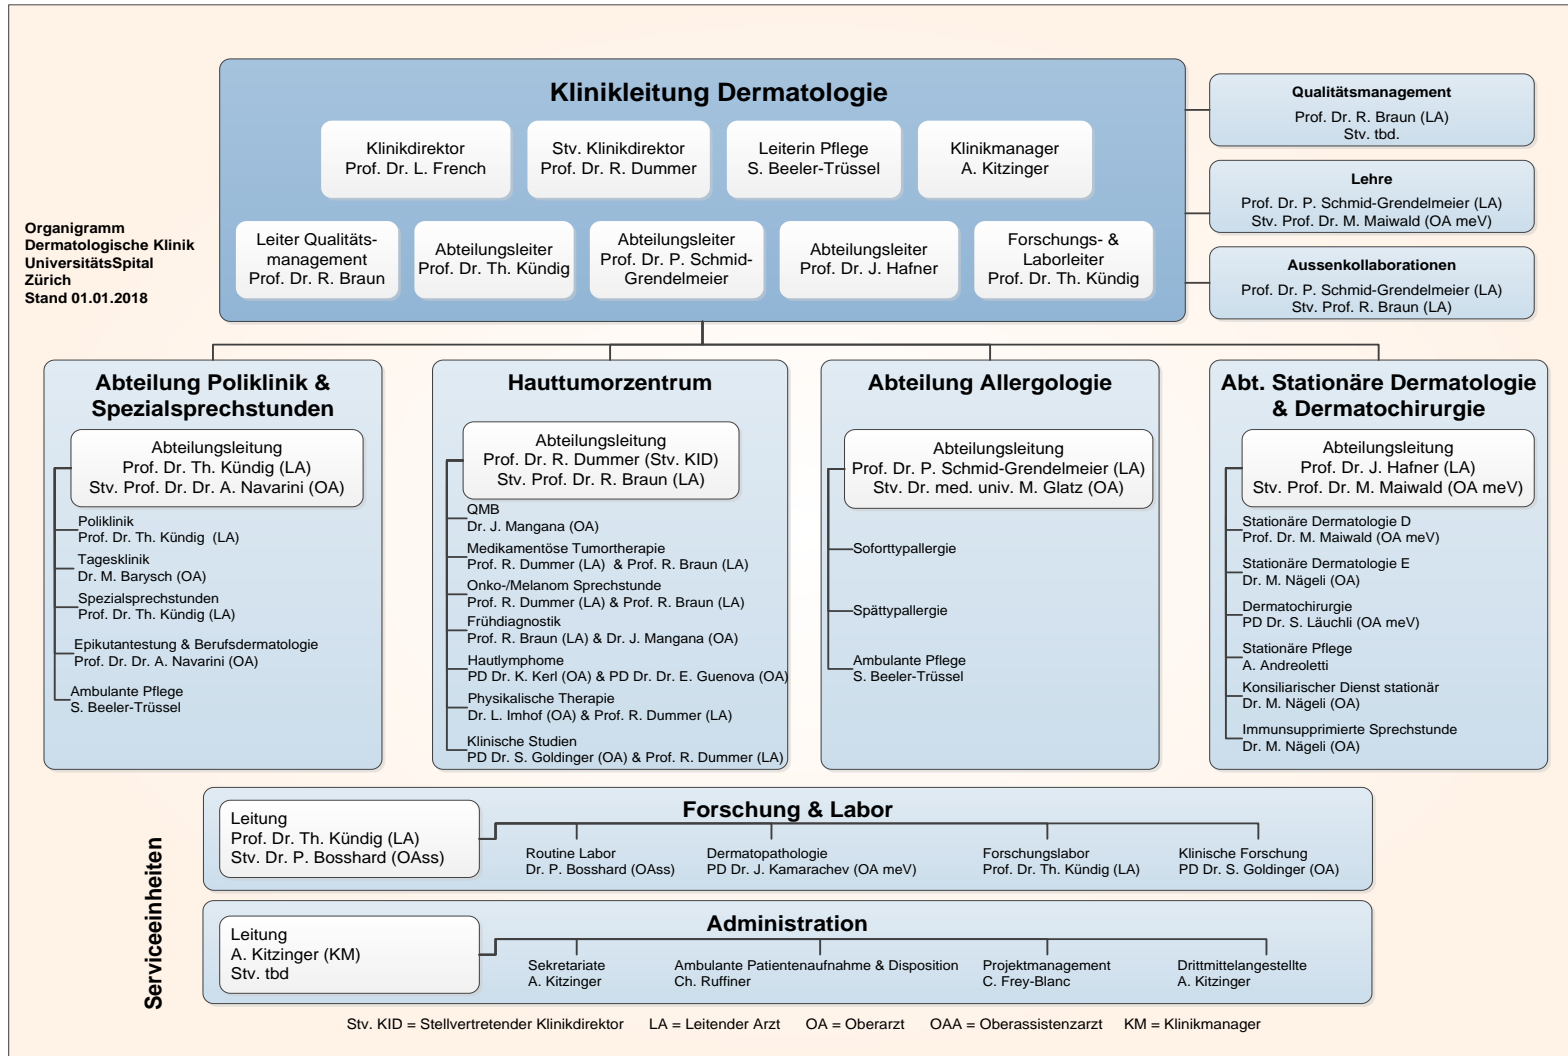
Organigramm
Dermatologische Klinik
UniversitätsSpital
Zürich
Stand 01.01.2018

Klinikleitung Dermatologie

Klinikdirektor
Prof. Dr. L. French

Stv. Klinikdirektor
Prof. Dr. R. Dummer

Leiterin Pflege
S. Beeler-Trüssel

Klinikmanager
A. Kitzinger

Leiter Qualitätsmanagement
Prof. Dr. R. Braun

Abteilungsleiter
Prof. Dr. Th. Kündig

Abteilungsleiter
Prof. Dr. P. Schmid-Grendelmeier

Abteilungsleiter
Prof. Dr. J. Hafner

Forschungs- & Laborleiter
Prof. Dr. Th. Kündig

Qualitätsmanagement
Prof. Dr. R. Braun (LA)
Stv. tbd.

Lehre
Prof. Dr. P. Schmid-Grendelmeier (LA)
Stv. Prof. Dr. M. Maiwald (OA meV)

Aussenkollaborationen
Prof. Dr. P. Schmid-Grendelmeier (LA)
Stv. Prof. R. Braun (LA)

Abteilung Poliklinik & Spezialsprechstunden

Abteilungsleitung
Prof. Dr. Th. Kündig (LA)
Stv. Prof. Dr. Dr. A. Navarini (OA)

Poliklinik
Prof. Dr. Th. Kündig (LA)

Tagesklinik
Dr. M. Barysch (OA)

Spezialsprechstunden
Prof. Dr. Th. Kündig (LA)

Epikutantestung & Berufsdermatologie
Prof. Dr. Dr. A. Navarini (OA)

Ambulante Pflege
S. Beeler-Trüssel

Hauttumorzentrum

Abteilungsleitung
Prof. Dr. R. Dummer (Stv. KID)
Stv. Prof. Dr. R. Braun (LA)

QMB
Dr. J. Mangana (OA)

Medikamentöse Tumortherapie
Prof. R. Dummer (LA) & Prof. R. Braun (LA)

Onko-/Melanom Sprechstunde
Prof. R. Dummer (LA) & Prof. R. Braun (LA)

Frühdiagnostik
Prof. R. Braun (LA) & Dr. J. Mangana (OA)

Hautlymphome
PD Dr. K. Kerl (OA) & PD Dr. Dr. E. Guenova (OA)

Physikalische Therapie
Dr. L. Imhof (OA) & Prof. R. Dummer (LA)

Klinische Studien
PD Dr. S. Goldinger (OA) & Prof. R. Dummer (LA)

Abteilung Allergologie

Abteilungsleitung
Prof. Dr. P. Schmid-Grendelmeier (LA)
Stv. Dr. med. univ. M. Glatz (OA)

Soforttypallergie

Spättypallergie

Ambulante Pflege
S. Beeler-Trüssel

Abt. Stationäre Dermatologie & Dermatochirurgie

Abteilungsleitung
Prof. Dr. J. Hafner (LA)
Stv. Prof. Dr. M. Maiwald (OA meV)

Stationäre Dermatologie D
Prof. Dr. M. Maiwald (OA meV)

Stationäre Dermatologie E
Dr. M. Nägeli (OA)

Dermatochirurgie
PD Dr. S. Läuchli (OA meV)

Stationäre Pflege
A. Andreoletti

Konsiliarischer Dienst stationär
Dr. M. Nägeli (OA)

Immunsupprimierte Sprechstunde
Dr. M. Nägeli (OA)

Serviceeinheiten

Forschung & Labor

Leitung
Prof. Dr. Th. Kündig (LA)
Stv. Dr. P. Bosshard (OAss)

Routine Labor
Dr. P. Bosshard (OAss)

Dermatopathologie
PD Dr. J. Kamarachev (OA meV)

Forschungslabor
Prof. Dr. Th. Kündig (LA)

Klinische Forschung
PD Dr. S. Goldinger (OA)

Administration

Leitung
A. Kitzinger (KM)
Stv. tbd

Sekretariate
A. Kitzinger

Ambulante Patientenaufnahme & Disposition
Ch. Ruffiner

Projektmanagement
C. Frey-Blanc

Drittmittelangestellte
A. Kitzinger

Stv. KID = Stellvertretender Klinikdirektor LA = Leitender Arzt OA = Oberarzt OAA = Oberassistenzarzt KM = Klinikmanager